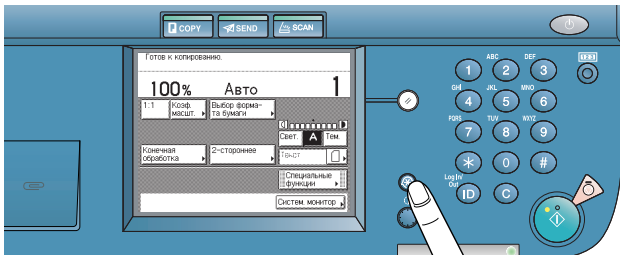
COPY
SEND
SCAN

Готов к копированию.

100%
Авто
1

1:1
Коэф. масшт.
Выбор формата бумаги
Свет.
A
Тем.
Текст
Конечная обработка
2-стороннее
Специальные функции
Систем. монитор

1
ABC 2
DEF 3
GHI 4
JKL 5
MNO 6
PQRS 7
TUV 8
WXYZ 9
0
#
Log In/Out
ID
C